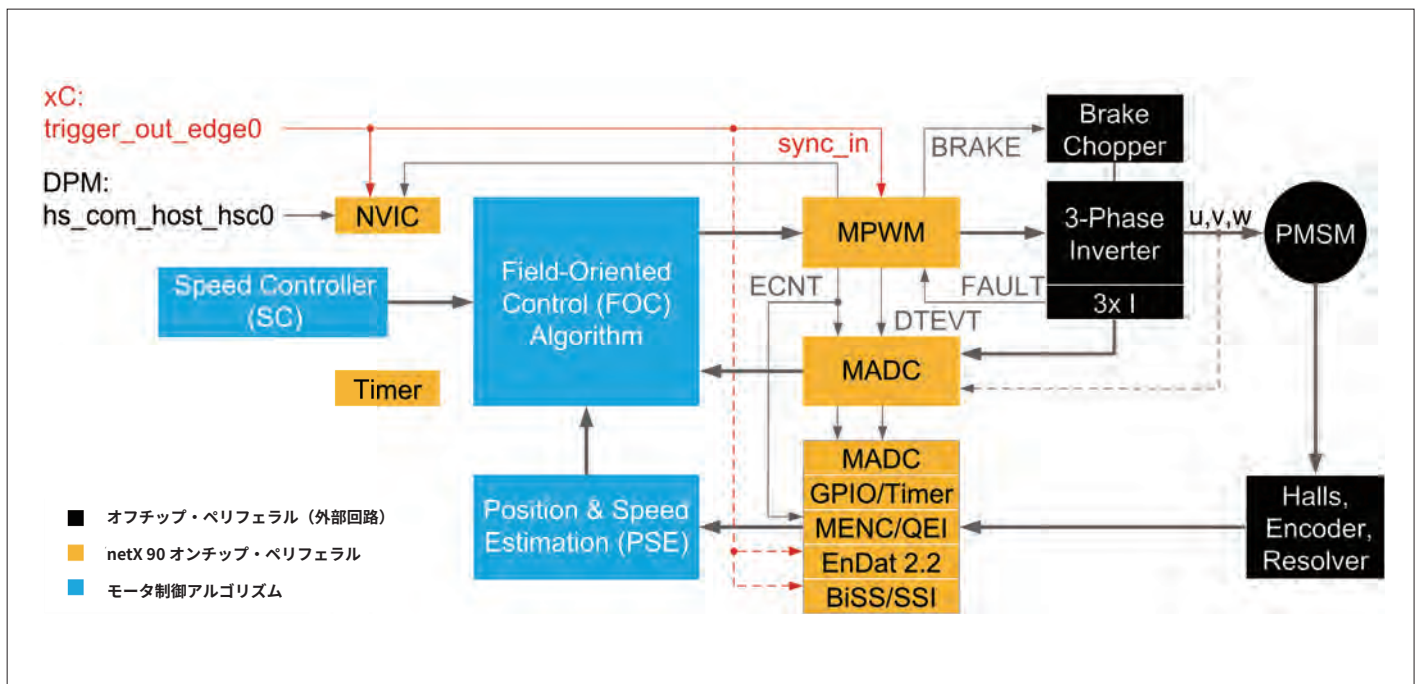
xC:
trigger_out_edge0

DPM:
hs_com_host_hsc0

NVIC

sync_in

BRAKE

Brake Chopper

MPWM

3-Phase Inverter

u,v,w

PMSM

Speed Controller (SC)

Field-Oriented Control (FOC) Algorithm

ECNT

FAULT

3x I

DTEVT

MADC

Timer

MADC
GPIO/Timer
MENC/QEI
EnDat 2.2
BiSS/SSI

Position & Speed Estimation (PSE)

Halls, Encoder, Resolver

オフチップ・ペリフェラル（外部回路）
netX 90 オンチップ・ペリフェラル
モータ制御アルゴリズム